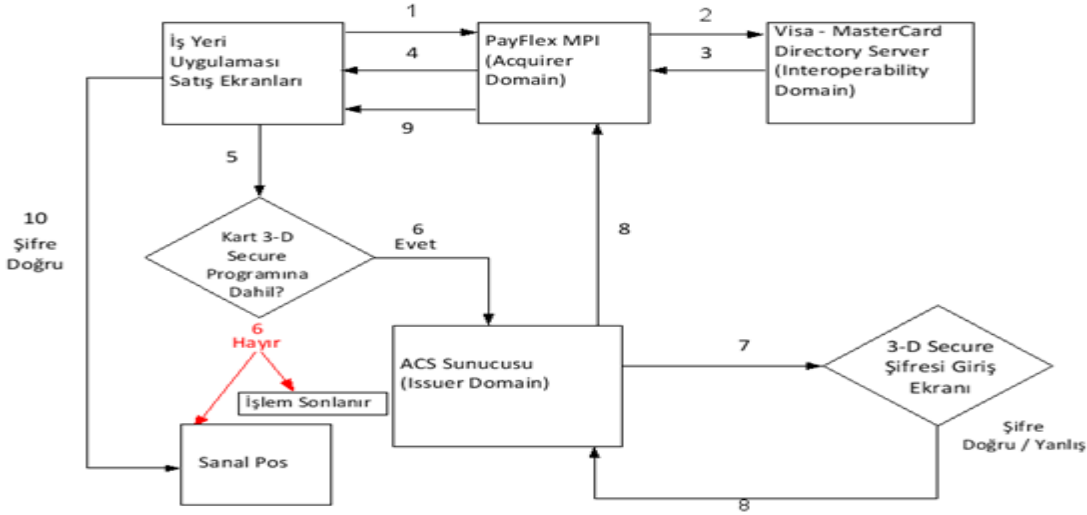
İş Yeri Uygulaması Satış Ekranları

1

4

9

PayFlex MPI (Acquirer Domain)

2

3

Visa - MasterCard Directory Server (Interoperability Domain)

5

10 Şifre Doğru

Kart 3-D Secure Programına Dahil?

6 Evet

8

6 Hayır

İşlem Sonlanır

ACS Sunucusu (Issuer Domain)

7

3-D Secure Şifresi Giriş Ekranı

Şifre Doğru / Yanlış

Sanal Pos

8